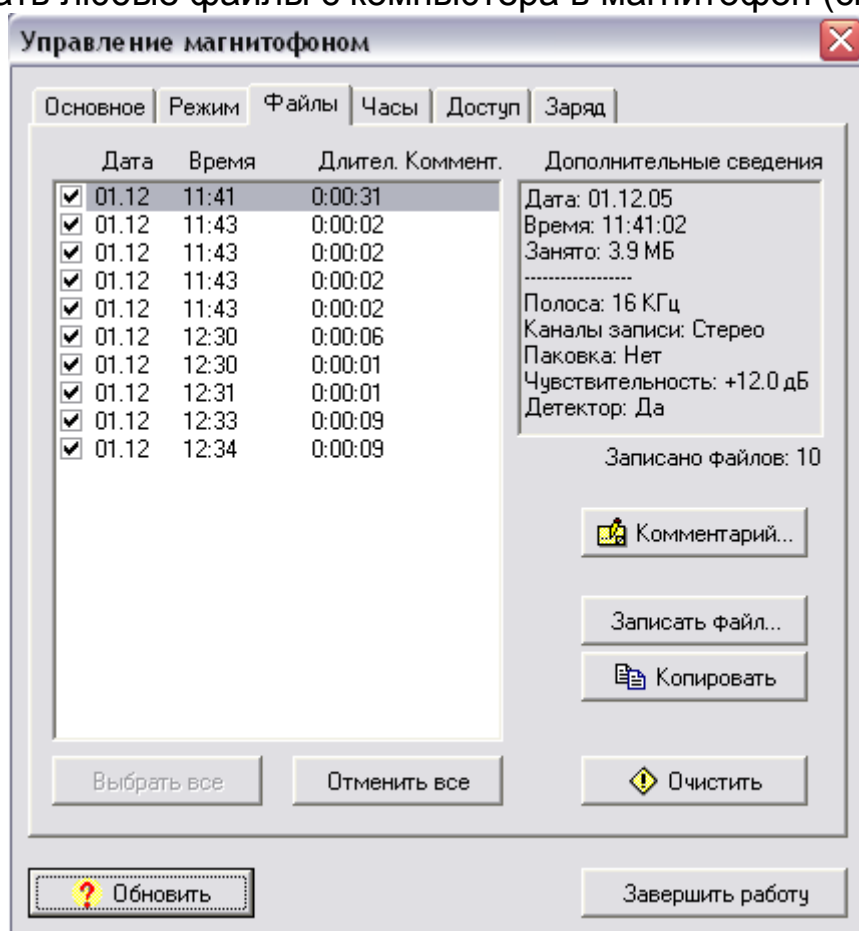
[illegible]ать любые файлы с компьютера в магнитофон (с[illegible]

Управление магнитофоном

Основное | Режим | Файлы | Часы | Доступ | Заряд

| Дата | Время | Длител. | Коммент. |
|---|---|---|---|
| ☑ 01.12 | 11:41 | 0:00:31 | |
| ☑ 01.12 | 11:43 | 0:00:02 | |
| ☑ 01.12 | 11:43 | 0:00:02 | |
| ☑ 01.12 | 11:43 | 0:00:02 | |
| ☑ 01.12 | 11:43 | 0:00:02 | |
| ☑ 01.12 | 12:30 | 0:00:06 | |
| ☑ 01.12 | 12:30 | 0:00:01 | |
| ☑ 01.12 | 12:31 | 0:00:01 | |
| ☑ 01.12 | 12:33 | 0:00:09 | |
| ☑ 01.12 | 12:34 | 0:00:09 | |

Дополнительные сведения
Дата: 01.12.05
Время: 11:41:02
Занято: 3.9 МБ
------------------
Полоса: 16 КГц
Каналы записи: Стерео
Паковка: Нет
Чувствительность: +12.0 дБ
Детектор: Да

Записано файлов: 10

Комментарий...

Записать файл...

Копировать

Выбрать все

Отменить все

Очистить

Обновить

Завершить работу